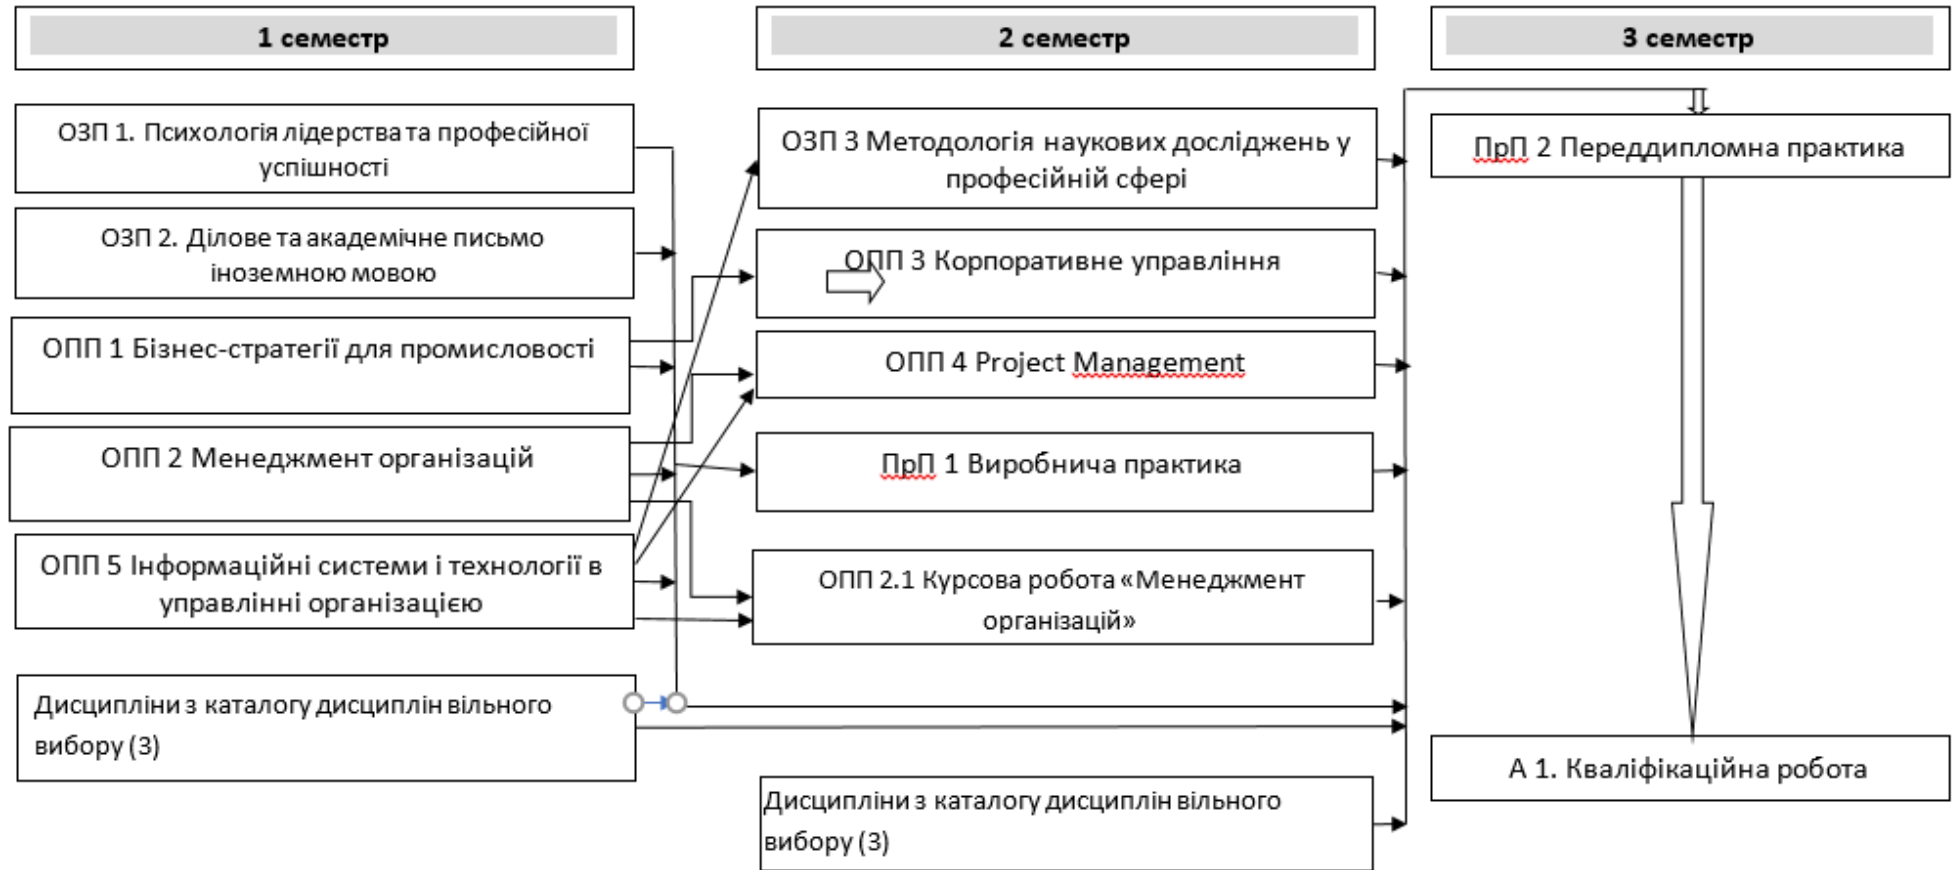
1 семестр

2 семестр

3 семестр

ОЗП 1. Психологія лідерства та професійної успішності

ОЗП 2. Ділове та академічне письмо іноземною мовою

ОПП 1 Бізнес-стратегії для промисловості

ОПП 2 Менеджмент організацій

ОПП 5 Інформаційні системи і технології в управлінні організацією

Дисципліни з каталогу дисциплін вільного вибору (3)

ОЗП 3 Методологія наукових досліджень у професійній сфері

ОПП 3 Корпоративне управління

ОПП 4 Project Management

ПрП 1 Виробнича практика

ОПП 2.1 Курсова робота «Менеджмент організацій»

Дисципліни з каталогу дисциплін вільного вибору (3)

ПрП 2 Переддипломна практика

А 1. Кваліфікаційна робота